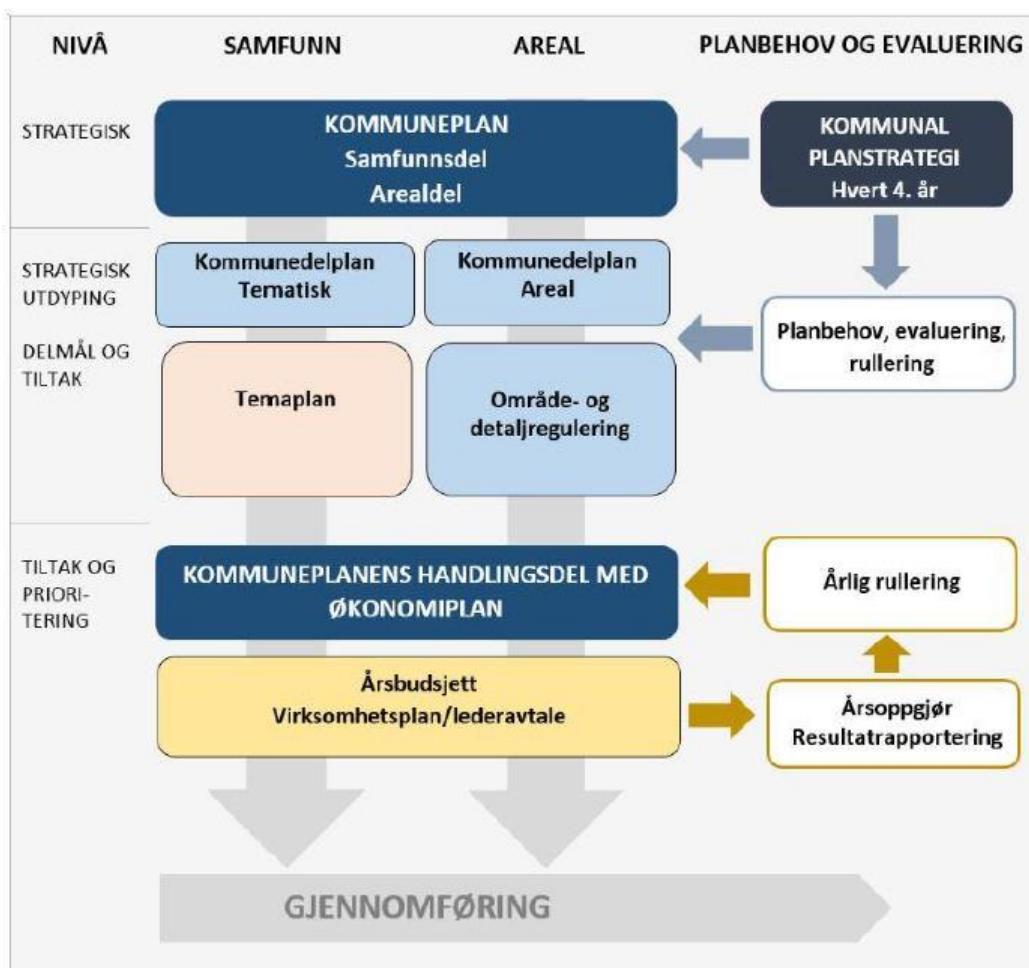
NIVÅ

SAMFUNN

AREAL

PLANBEHOV OG EVALUERING

STRATEGISK

KOMMUNEPLAN
Samfunnsdel
Arealdel

KOMMUNAL
PLANSTRATEGI
Hvert 4. år

STRATEGISK UTDYPING

DELMÅL OG TILTAK

Kommunedelplan
Tematisk

Kommunedelplan
Areal

Planbehov, evaluering, rullering

Temaplan

Område- og detaljregulering

TILTAK OG PRIORI-TERING

KOMMUNEPLANENS HANDLINGSDEL MED ØKONOMIPLAN

Årlig rullering

Årsbudsjett
Virksomhetsplan/lederavtale

Årsoppgjør
Resultatrapportering

GJENNOMFØRING